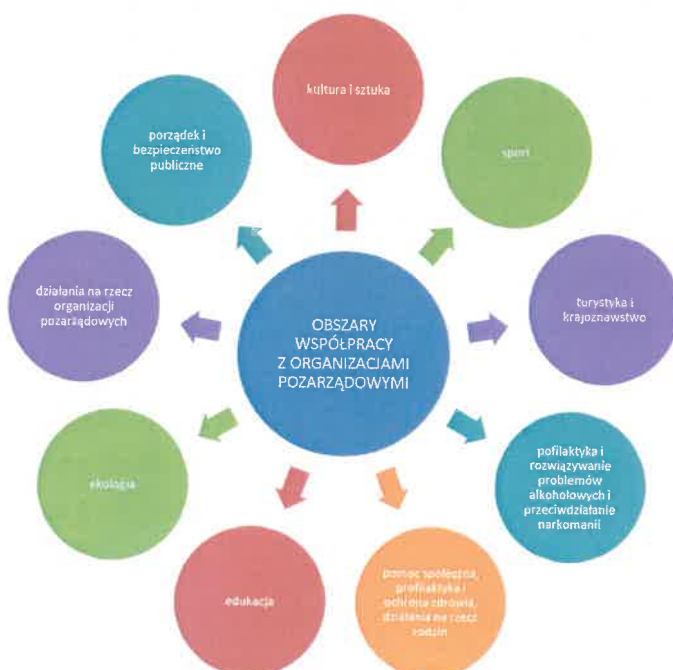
OBSZARY WSPÓŁPRACY Z ORGANIZACJAMI POZARZĄDOWYMI

kultura i sztuka

sport

turystyka i krajoznawstwo

pofilaktyka i rozwiązywanie problemów alkoholowych i przeciwdziałanie narkomanii

pomoc społeczna, profilaktyka i ochrona zdrowia, działania na rzecz rodzin

edukacja

ekologia

działania na rzecz organizacji pozarządowych

porządek i bezpieczeństwo publiczne